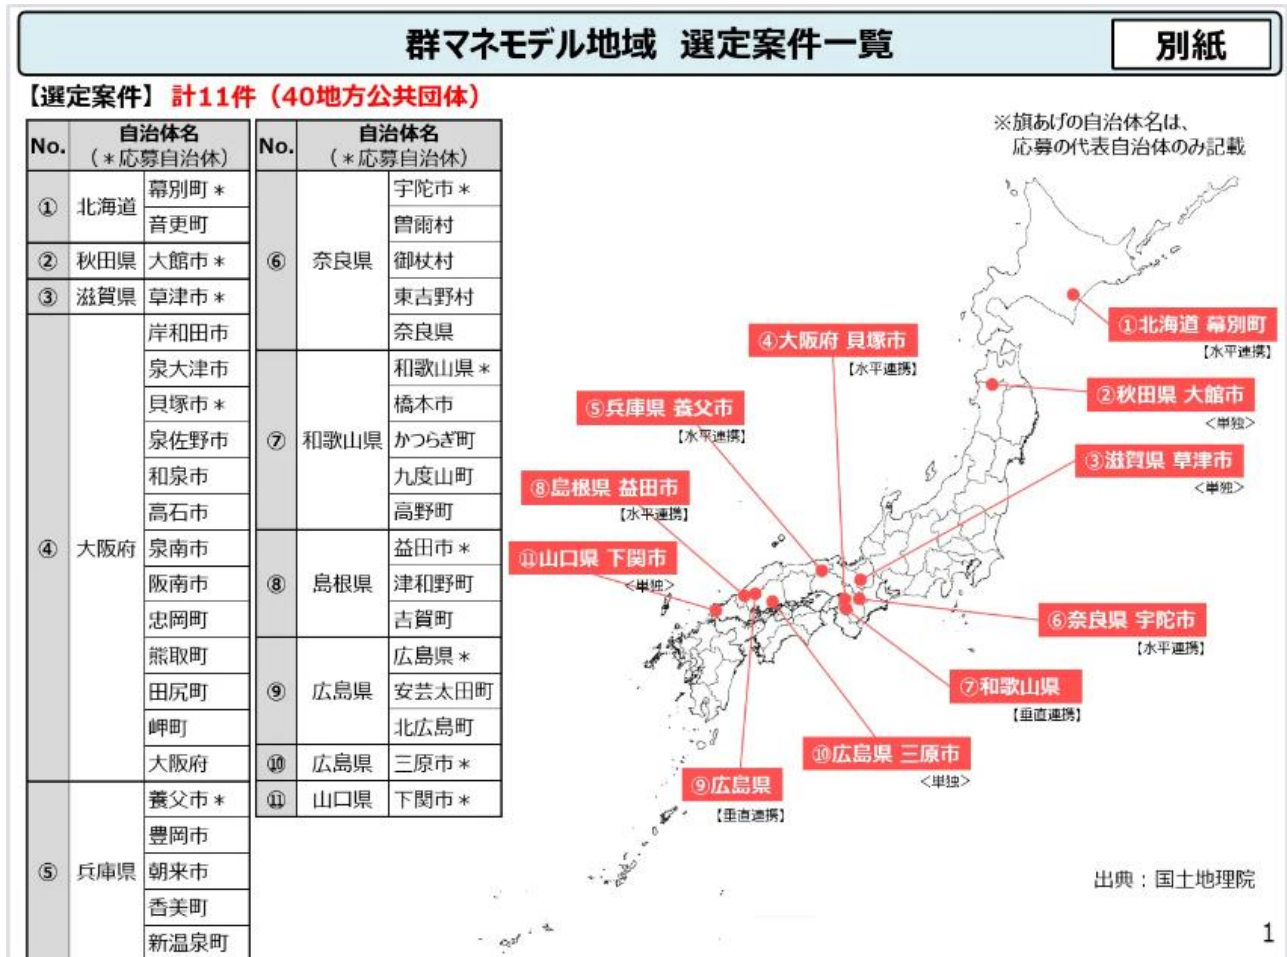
群マネモデル地域　選定案件一覧

別紙

【選定案件】計11件（40地方公共団体）

| No. | 自治体名（＊応募自治体） | |
|---|---|---|
| ① | 北海道 | 幕別町＊ |
| | | 音更町 |
| ② | 秋田県 | 大館市＊ |
| ③ | 滋賀県 | 草津市＊ |
| ④ | 大阪府 | 岸和田市 |
| | | 泉大津市 |
| | | 貝塚市＊ |
| | | 泉佐野市 |
| | | 和泉市 |
| | | 高石市 |
| | | 泉南市 |
| | | 阪南市 |
| | | 忠岡町 |
| | | 熊取町 |
| | | 田尻町 |
| | | 岬町 |
| | | 大阪府 |
| ⑤ | 兵庫県 | 養父市＊ |
| | | 豊岡市 |
| | | 朝来市 |
| | | 香美町 |
| | | 新温泉町 |

| No. | 自治体名（＊応募自治体） | |
|---|---|---|
| ⑥ | 奈良県 | 宇陀市＊ |
| | | 曽爾村 |
| | | 御杖村 |
| | | 東吉野村 |
| | | 奈良県 |
| ⑦ | 和歌山県 | 和歌山県＊ |
| | | 橋本市 |
| | | かつらぎ町 |
| | | 九度山町 |
| | | 高野町 |
| ⑧ | 島根県 | 益田市＊ |
| | | 津和野町 |
| | | 吉賀町 |
| ⑨ | 広島県 | 広島県＊ |
| | | 安芸太田町 |
| | | 北広島町 |
| ⑩ | 広島県 | 三原市＊ |
| ⑪ | 山口県 | 下関市＊ |

※旗あげの自治体名は、応募の代表自治体のみ記載

①北海道 幕別町
【水平連携】

②秋田県 大館市
＜単独＞

③滋賀県 草津市
＜単独＞

④大阪府 貝塚市
【水平連携】

⑤兵庫県 養父市
【水平連携】

⑧島根県 益田市
【水平連携】

⑪山口県 下関市
＜単独＞

⑥奈良県 宇陀市
【水平連携】

⑦和歌山県
【垂直連携】

⑩広島県 三原市
＜単独＞

⑨広島県
【垂直連携】

出典：国土地理院

1